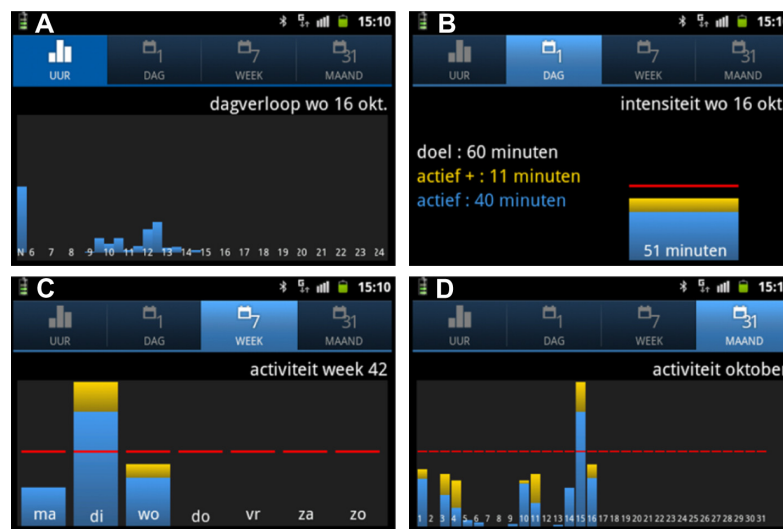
A
15:10
UUR
1
DAG
7
WEEK
31
MAAND
dagverloop wo 16 okt.
N 6 7 8 9 10 11 12 13 14 15 16 17 18 19 20 21 22 23 24

B
15:1
UUR
1
DAG
7
WEEK
31
MAAND
intensiteit wo 16 okt
doel : 60 minuten
actief + : 11 minuten
actief : 40 minuten
51 minuten

C
15:10
UUR
1
DAG
7
WEEK
31
MAAND
activiteit week 42
ma di wo do vr za zo

D
15:1
UUR
1
DAG
7
WEEK
31
MAAND
activiteit oktober
1 2 3 4 5 6 7 8 9 10 11 12 13 14 15 16 17 18 19 20 21 22 23 24 25 26 27 28 29 30 31